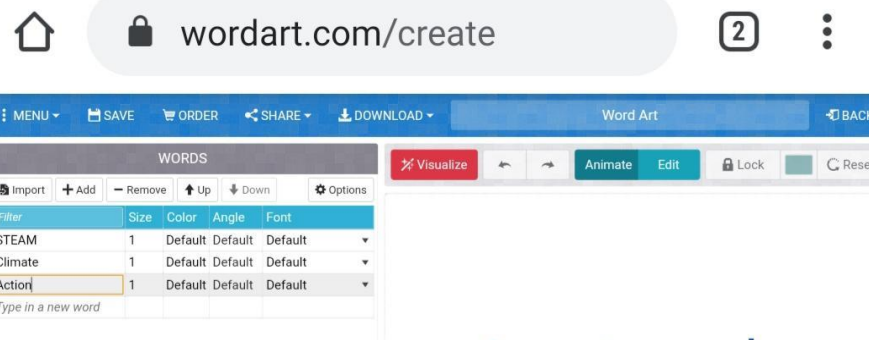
wordart.com/create

2

MENU SAVE ORDER SHARE DOWNLOAD Word Art BACK

WORDS

Import + Add − Remove Up Down Options

| Filter | Size | Color | Angle | Font |
|---|---|---|---|---|
| STEAM | 1 | Default | Default | Default |
| Climate | 1 | Default | Default | Default |
| Action | 1 | Default | Default | Default |
| Type in a new word | | | | |

Visualize Animate Edit Lock Rese